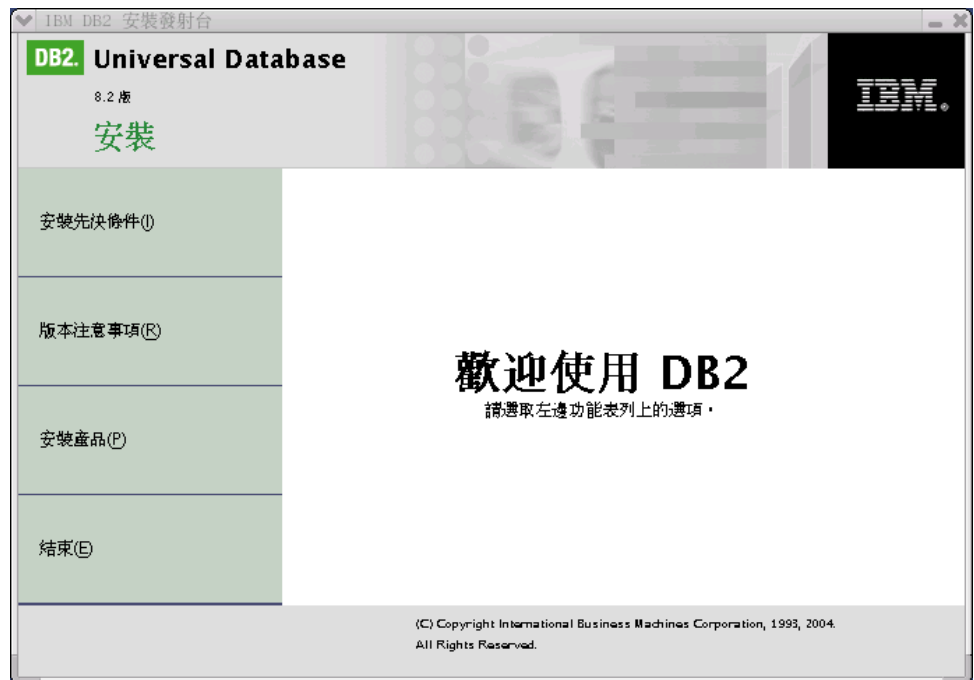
IBM DB2 安裝發射台

DB2. Universal Database

8.2 版

安裝

IBM.

安裝先決條件(I)

版本注意事項(R)

安裝產品(P)

結束(E)

歡迎使用 DB2

請選取左邊功能表列上的選項。

(C) Copyright International Business Machines Corporation, 1993, 2004. All Rights Reserved.